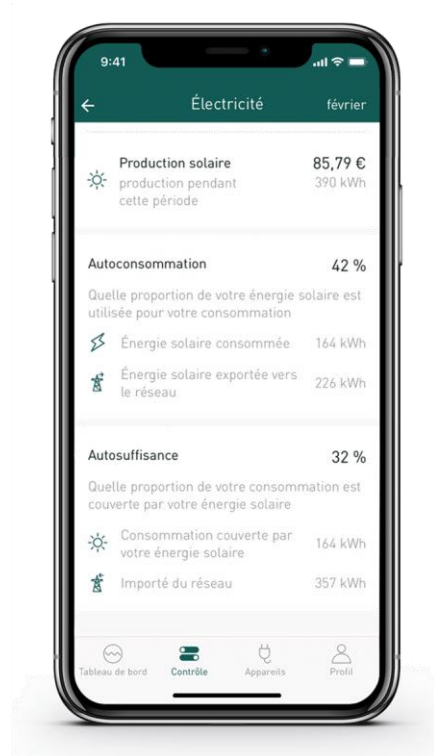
9:41

←
Électricité
février

Production solaire
85,79 €
production pendant cette période
390 kWh

Autoconsommation
42 %

Quelle proportion de votre énergie solaire est utilisée pour votre consommation

Énergie solaire consommée
164 kWh

Énergie solaire exportée vers le réseau
226 kWh

Autosuffisance
32 %

Quelle proportion de votre consommation est couverte par votre énergie solaire

Consommation couverte par votre énergie solaire
164 kWh

Importé du réseau
357 kWh

Tableau de bord
Contrôle
Appareils
Profil